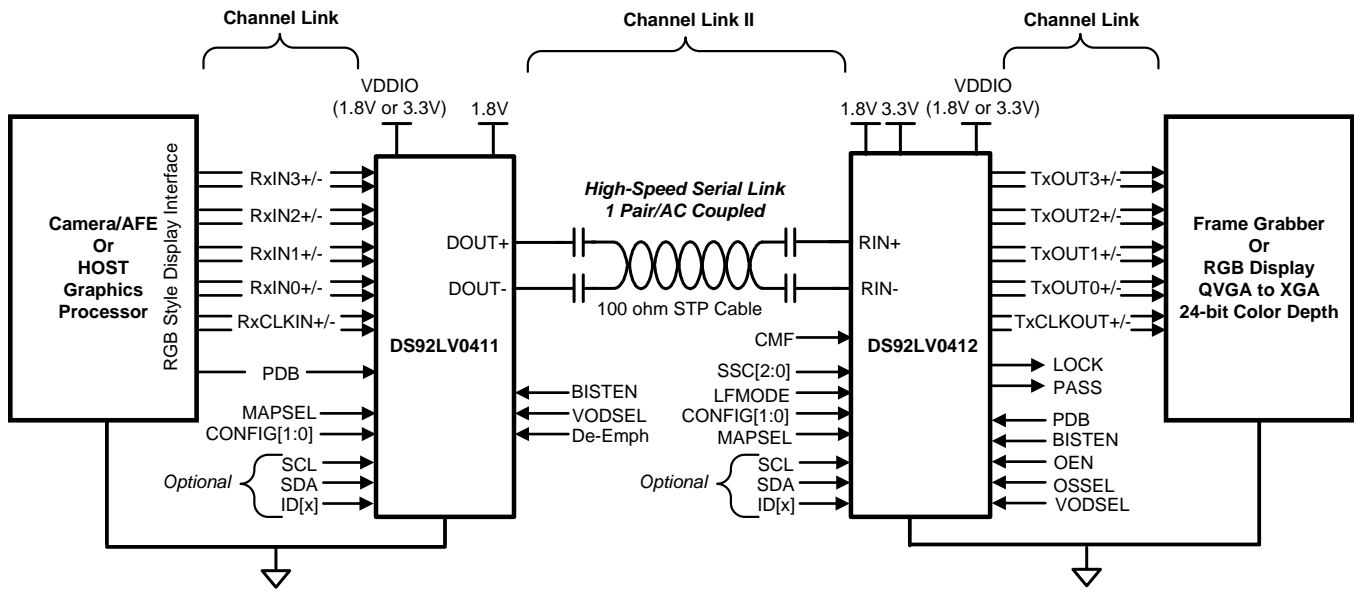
Channel Link

Channel Link II

Channel Link

VDDIO
(1.8V or 3.3V)

1.8V

1.8V 3.3V

VDDIO
(1.8V or 3.3V)

Camera/AFE
Or
HOST
Graphics
Processor

RGB Style Display Interface

RxIN3+/-
RxIN2+/-
RxIN1+/-
RxIN0+/-
RxCLKIN+/-
PDB
MAPSEL
CONFIG[1:0]
Optional
SCL
SDA
ID[x]

DOUT+
DOUT-
DS92LV0411
BISTEN
VODSEL
De-Emph

High-Speed Serial Link
1 Pair/AC Coupled

100 ohm STP Cable

RIN+
RIN-
CMF
SSC[2:0]
LFMODE
CONFIG[1:0]
MAPSEL
Optional
SCL
SDA
ID[x]
DS92LV0412

TxOUT3+/-
TxOUT2+/-
TxOUT1+/-
TxOUT0+/-
TxCLKOUT+/-
LOCK
PASS
PDB
BISTEN
OEN
OSSEL
VODSEL

Frame Grabber
Or
RGB Display
QVGA to XGA
24-bit Color Depth